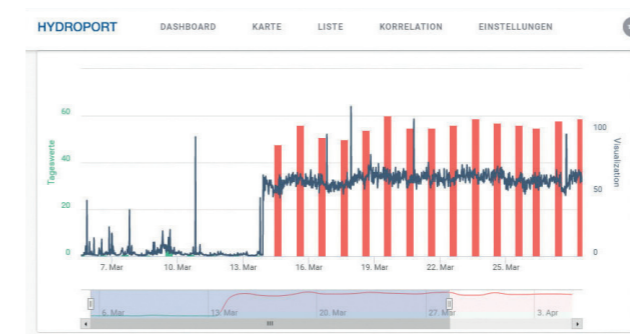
HYDROPORT DASHBOARD KARTE LISTE KORRELATION EINSTELLUNGEN

Tageswerte

60
40
20
0

Visualization

100
50
0

7. Mar 10. Mar 13. Mar 16. Mar 19. Mar 22. Mar 25. Mar

6. Mar 13. Mar 20. Mar 27. Mar 3. Apr